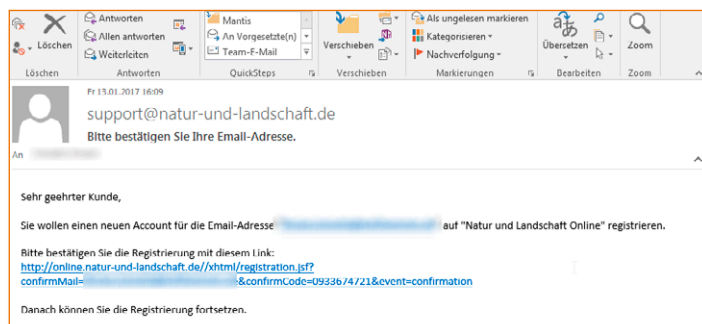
Löschen
Löschen
Antworten
Allen antworten
Weiterleiten
Antworten
Mantis
An Vorgesetzte(n)
Team-E-Mail
QuickSteps
Verschieben
Verschieben
Als ungelesen markieren
Kategorisieren
Nachverfolgung
Markierungen
Übersetzen
Bearbeiten
Zoom
Zoom

Fr 13.01.2017 16:09
support@natur-und-landschaft.de
Bitte bestätigen Sie Ihre Email-Adresse.
An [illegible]

Sehr geehrter Kunde,

Sie wollen einen neuen Account für die Email-Adresse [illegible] auf "Natur und Landschaft Online" registrieren.

Bitte bestätigen Sie die Registrierung mit diesem Link:
http://online.natur-und-landschaft.de//xhtml/registration.jsf?confirmMail=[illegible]&confirmCode=0933674721&event=confirmation

Danach können Sie die Registrierung fortsetzen.